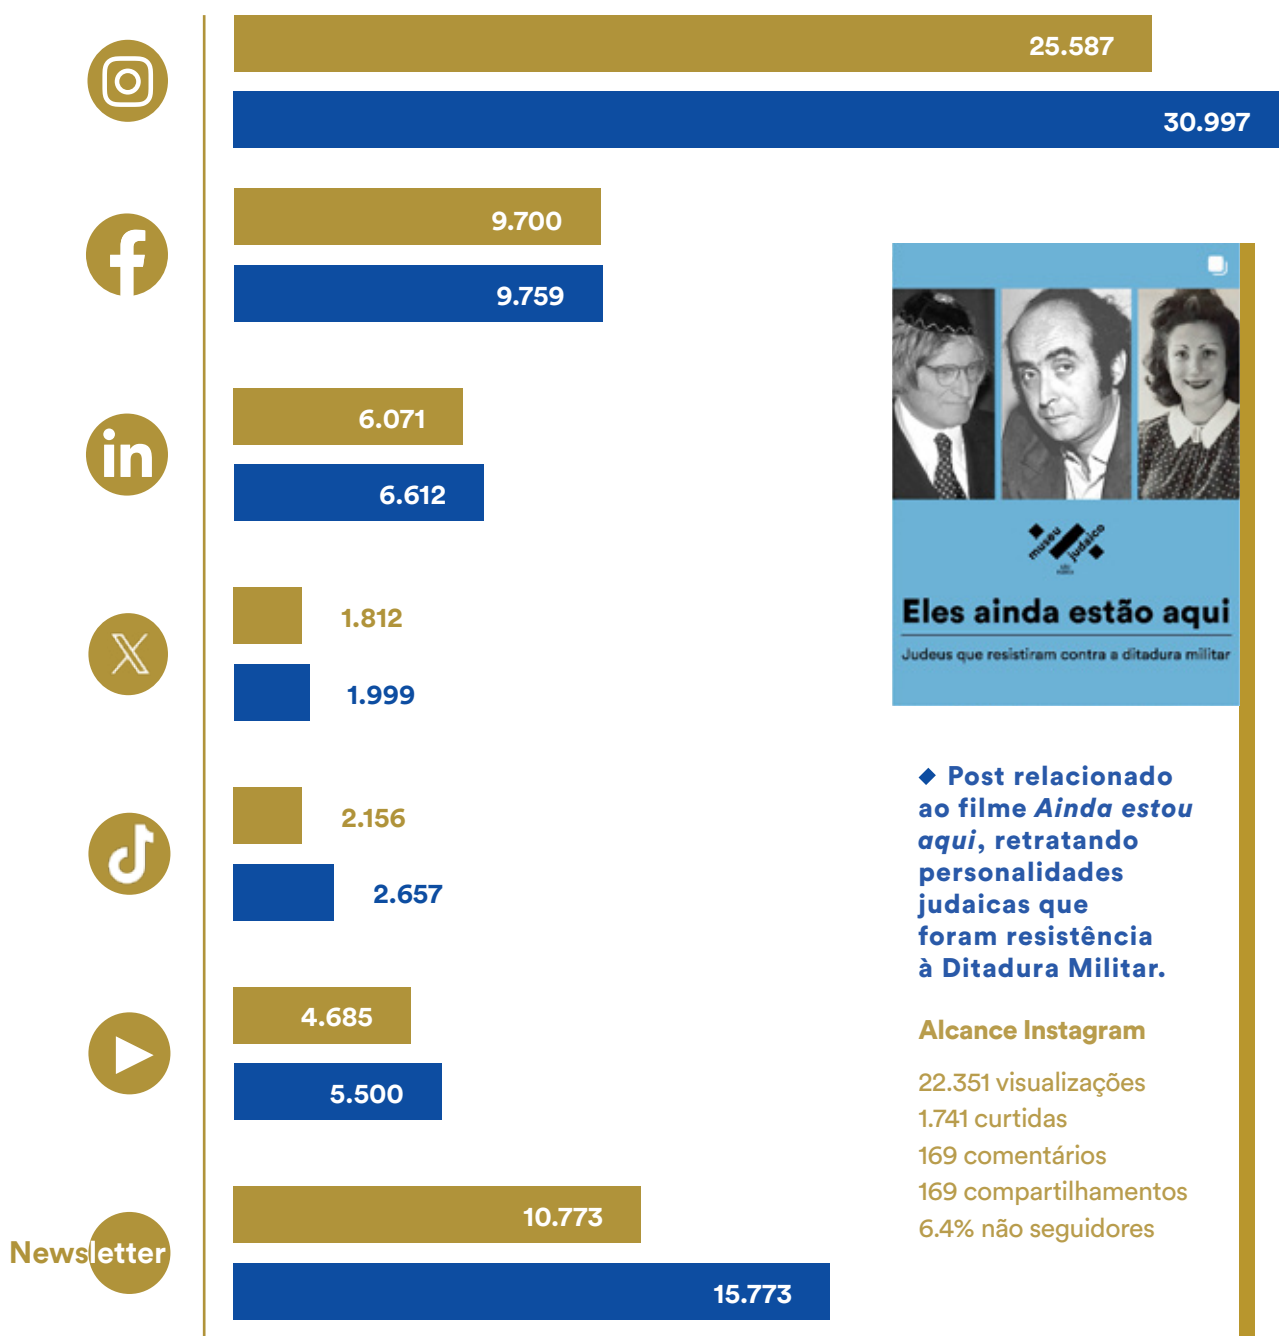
25.587
30.997
9.700
9.759
6.071
6.612
1.812
1.999
2.156
2.657
4.685
5.500
Newsletter
10.773
15.773

museu judaico

Eles ainda estão aqui

Judeus que resistiram contra a ditadura militar

◆ Post relacionado ao filme *Ainda estou aqui*, retratando personalidades judaicas que foram resistência à Ditadura Militar.

Alcance Instagram

22.351 visualizações
1.741 curtidas
169 comentários
169 compartilhamentos
6.4% não seguidores